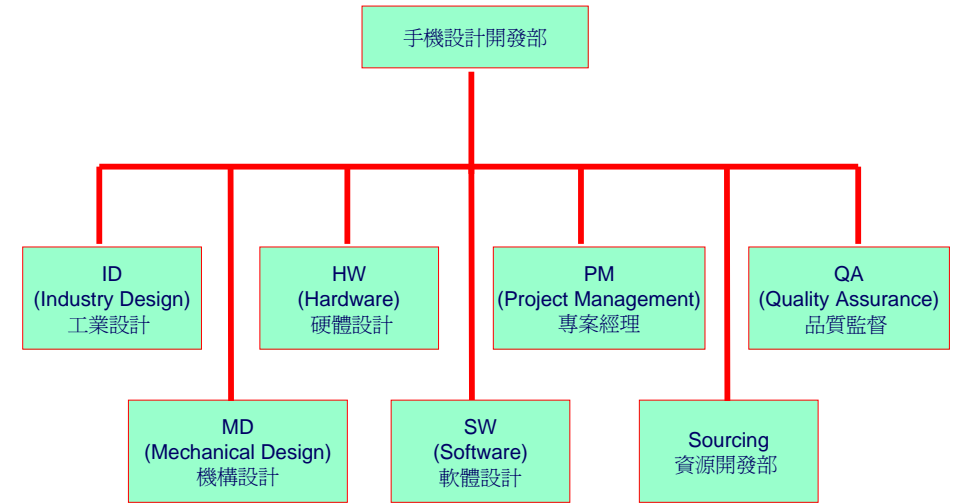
手機設計開發部

ID
(Industry Design)
工業設計

HW
(Hardware)
硬體設計

PM
(Project Management)
專案經理

QA
(Quality Assurance)
品質監督

MD
(Mechanical Design)
機構設計

SW
(Software)
軟體設計

Sourcing
資源開發部